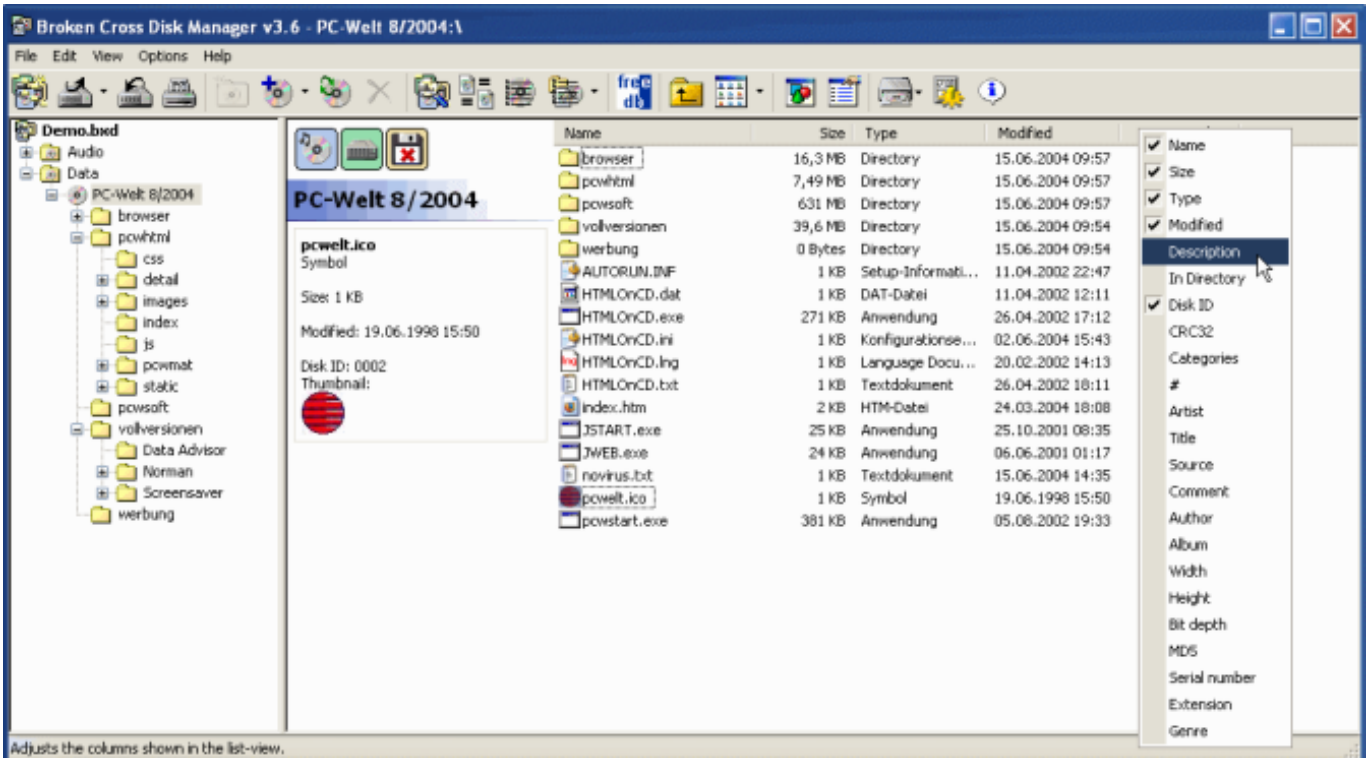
Broken Cross Disk Manager v3.6 - PC-Welt 8/2004:\

File Edit View Options Help

free db

Demo.bxd
Audio
Data
PC-Welt 8/2004
browser
pcwhtml
css
detail
images
index
js
pcwmat
static
pcwsoft
vollversionen
Data Advisor
Norman
Screensaver
werbung

PC-Welt 8/2004

pcwelt.ico
Symbol

Size: 1 KB

Modified: 19.06.1998 15:50

Disk ID: 0002
Thumbnail:

| Name | Size | Type | Modified |
|---|---|---|---|
| browser | 16,3 MB | Directory | 15.06.2004 09:57 |
| pcwhtml | 7,49 MB | Directory | 15.06.2004 09:57 |
| pcwsoft | 631 MB | Directory | 15.06.2004 09:57 |
| vollversionen | 39,6 MB | Directory | 15.06.2004 09:54 |
| werbung | 0 Bytes | Directory | 15.06.2004 09:54 |
| AUTORUN.INF | 1 KB | Setup-Informati... | 11.04.2002 22:47 |
| HTMLOnCD.dat | 1 KB | DAT-Datei | 11.04.2002 12:11 |
| HTMLOnCD.exe | 271 KB | Anwendung | 26.04.2002 17:12 |
| HTMLOnCD.ini | 1 KB | Konfigurationse... | 02.06.2004 15:43 |
| HTMLOnCD.lng | 1 KB | Language Docu... | 20.02.2002 14:13 |
| HTMLOnCD.txt | 1 KB | Textdokument | 26.04.2002 18:11 |
| index.htm | 2 KB | HTM-Datei | 24.03.2004 18:08 |
| JSTART.exe | 25 KB | Anwendung | 25.10.2001 08:35 |
| JWEB.exe | 24 KB | Anwendung | 06.06.2001 01:17 |
| novirus.txt | 1 KB | Textdokument | 15.06.2004 14:35 |
| pcwelt.ico | 1 KB | Symbol | 19.06.1998 15:50 |
| pcwstart.exe | 381 KB | Anwendung | 05.08.2002 19:33 |

✔ Name
✔ Size
✔ Type
✔ Modified
Description
In Directory
✔ Disk ID
CRC32
Categories
#
Artist
Title
Source
Comment
Author
Album
Width
Height
Bit depth
MD5
Serial number
Extension
Genre

Adjusts the columns shown in the list-view.